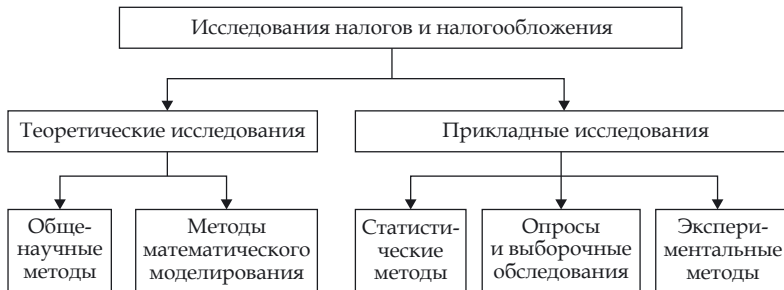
Исследования налогов и налогообложения

Теоретические исследования

Прикладные исследования

Общенаучные методы

Методы математического моделирования

Статистические методы

Опросы и выборочные обследования

Экспериментальные методы